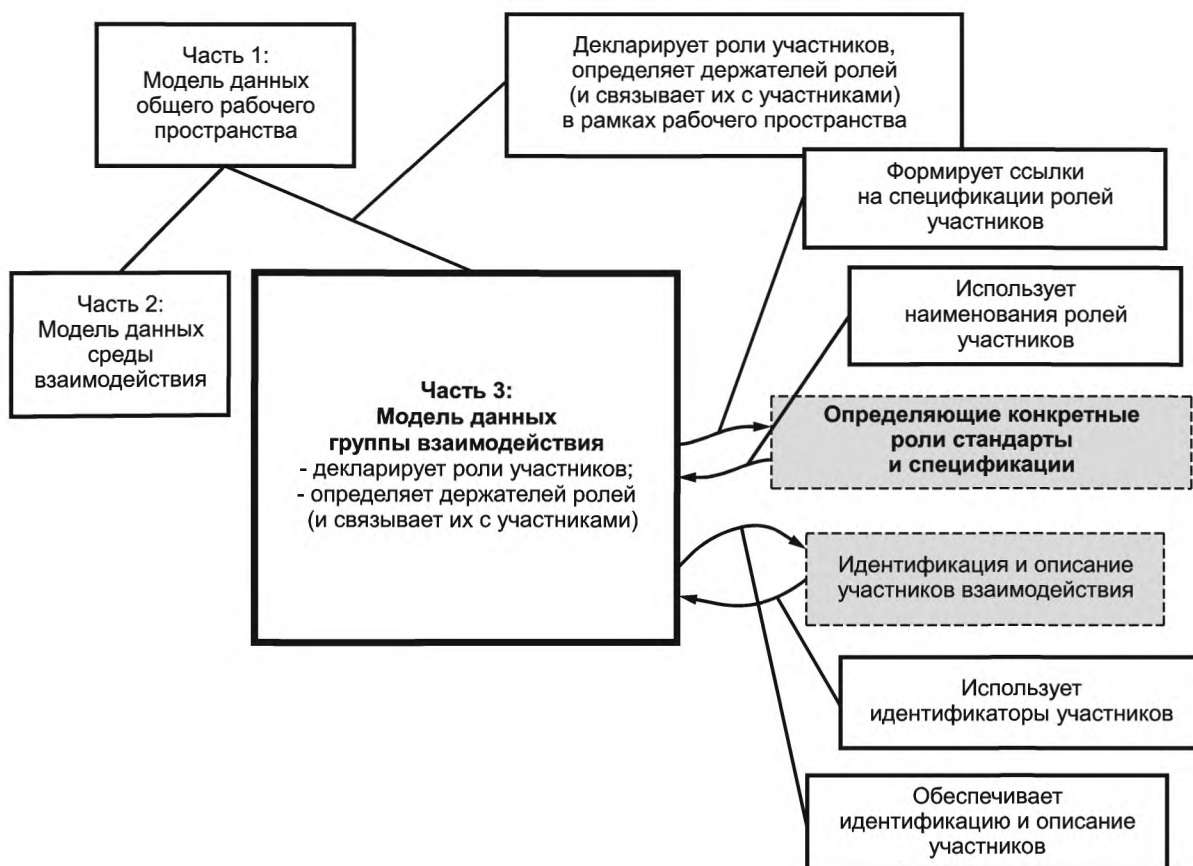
Часть 1:
Модель данных общего рабочего пространства

Декларирует роли участников, определяет держателей ролей (и связывает их с участниками) в рамках рабочего пространства

Формирует ссылки на спецификации ролей участников

Часть 2:
Модель данных среды взаимодействия

Использует наименования ролей участников

Часть 3:
Модель данных группы взаимодействия
- декларирует роли участников;
- определяет держателей ролей (и связывает их с участниками)

Определяющие конкретные роли стандарты и спецификации

Идентификация и описание участников взаимодействия

Использует идентификаторы участников

Обеспечивает идентификацию и описание участников